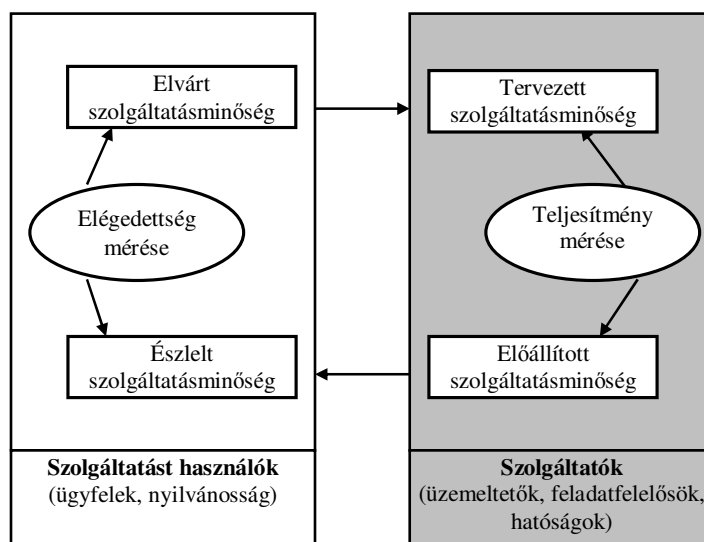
Elvárt szolgáltatásminőség

Elégedettség mérése

Észlelt szolgáltatásminőség

Tervezett szolgáltatásminőség

Teljesítmény mérése

Előállított szolgáltatásminőség

**Szolgáltatást használók**
(ügyfelek, nyilvánosság)

**Szolgáltatók**
(üzemeltetők, feladatfelelősök, hatóságok)